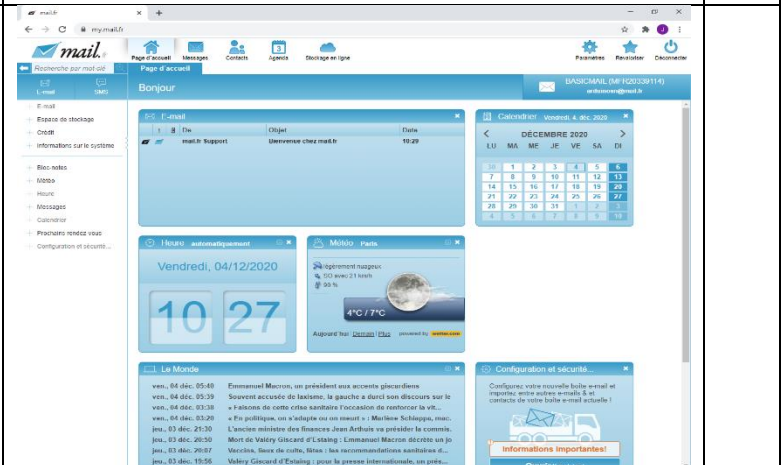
mail.fr
my.mail.fr
mail.
Page d'accueil Messages Contacts Agenda Stockage en ligne
Paramètres Revolution Déconnecter
Recherche par mot clé
Page d'accueil
E-mail SMS
Bonjour
BASICMAIL (MFIQ0339114)
antoinean@mail.fr
E-mail
Espace de stockage
Crédit
Informations sur le système
Bloc-notes
Météo
Heure
Messages
Calendrier
Prochains rendez-vous
Configuration et sécurité...
E-mail

| | ! | De | Objet | Date |
|---|---|---|---|---|
| | | mail.fr Support | Bienvenue chez mail.fr | 10:29 |

Calendrier Vendredi, 4. déc. 2020
DÉCEMBRE 2020

| LU | MA | ME | JE | VE | SA | DI |
|---|---|---|---|---|---|---|
| 30 | 1 | 2 | 3 | 4 | 5 | 6 |
| 7 | 8 | 9 | 10 | 11 | 12 | 13 |
| 14 | 15 | 16 | 17 | 18 | 19 | 20 |
| 21 | 22 | 23 | 24 | 25 | 26 | 27 |
| 28 | 29 | 30 | 31 | 1 | 2 | 3 |
| 4 | 5 | 6 | 7 | 8 | 9 | 10 |

Heure automatiquement
Vendredi, 04/12/2020
10 27
Météo Paris
légèrement nuageux
SO avec 21 km/h
86 %
4°C / 7°C
Aujourd'hui | Demain | Plus powered by wetter.com
Le Monde
ven., 04 déc. 05:40 Emmanuel Macron, un président aux accents giscardiens
ven., 04 déc. 05:39 Souvent accusée de laxisme, la gauche a durci son discours sur le
ven., 04 déc. 03:38 « Faisons de cette crise sanitaire l'occasion de renforcer la vit...
ven., 04 déc. 03:20 « En politique, on n'adapte ou on meurt » : Marlène Schiappa, mus.
jeu., 03 déc. 21:30 L'ancien ministre des finances Jean Arthuis va présider la commis.
jeu., 03 déc. 20:50 Mort de Valéry Giscard d'Estaing : Emmanuel Macron décrète un jo
jeu., 03 déc. 20:07 Vaccins, lieux de culte, fêtes : les recommandations sanitaires d...
jeu., 03 déc. 19:56 Valéry Giscard d'Estaing : pour la presse internationale, un prés...
Configuration et sécurité...
Configurez votre nouvelle boîte e-mail et importez entre autres e-mails & et contacts de votre boîte e-mail actuelle !
Informations Importantes!